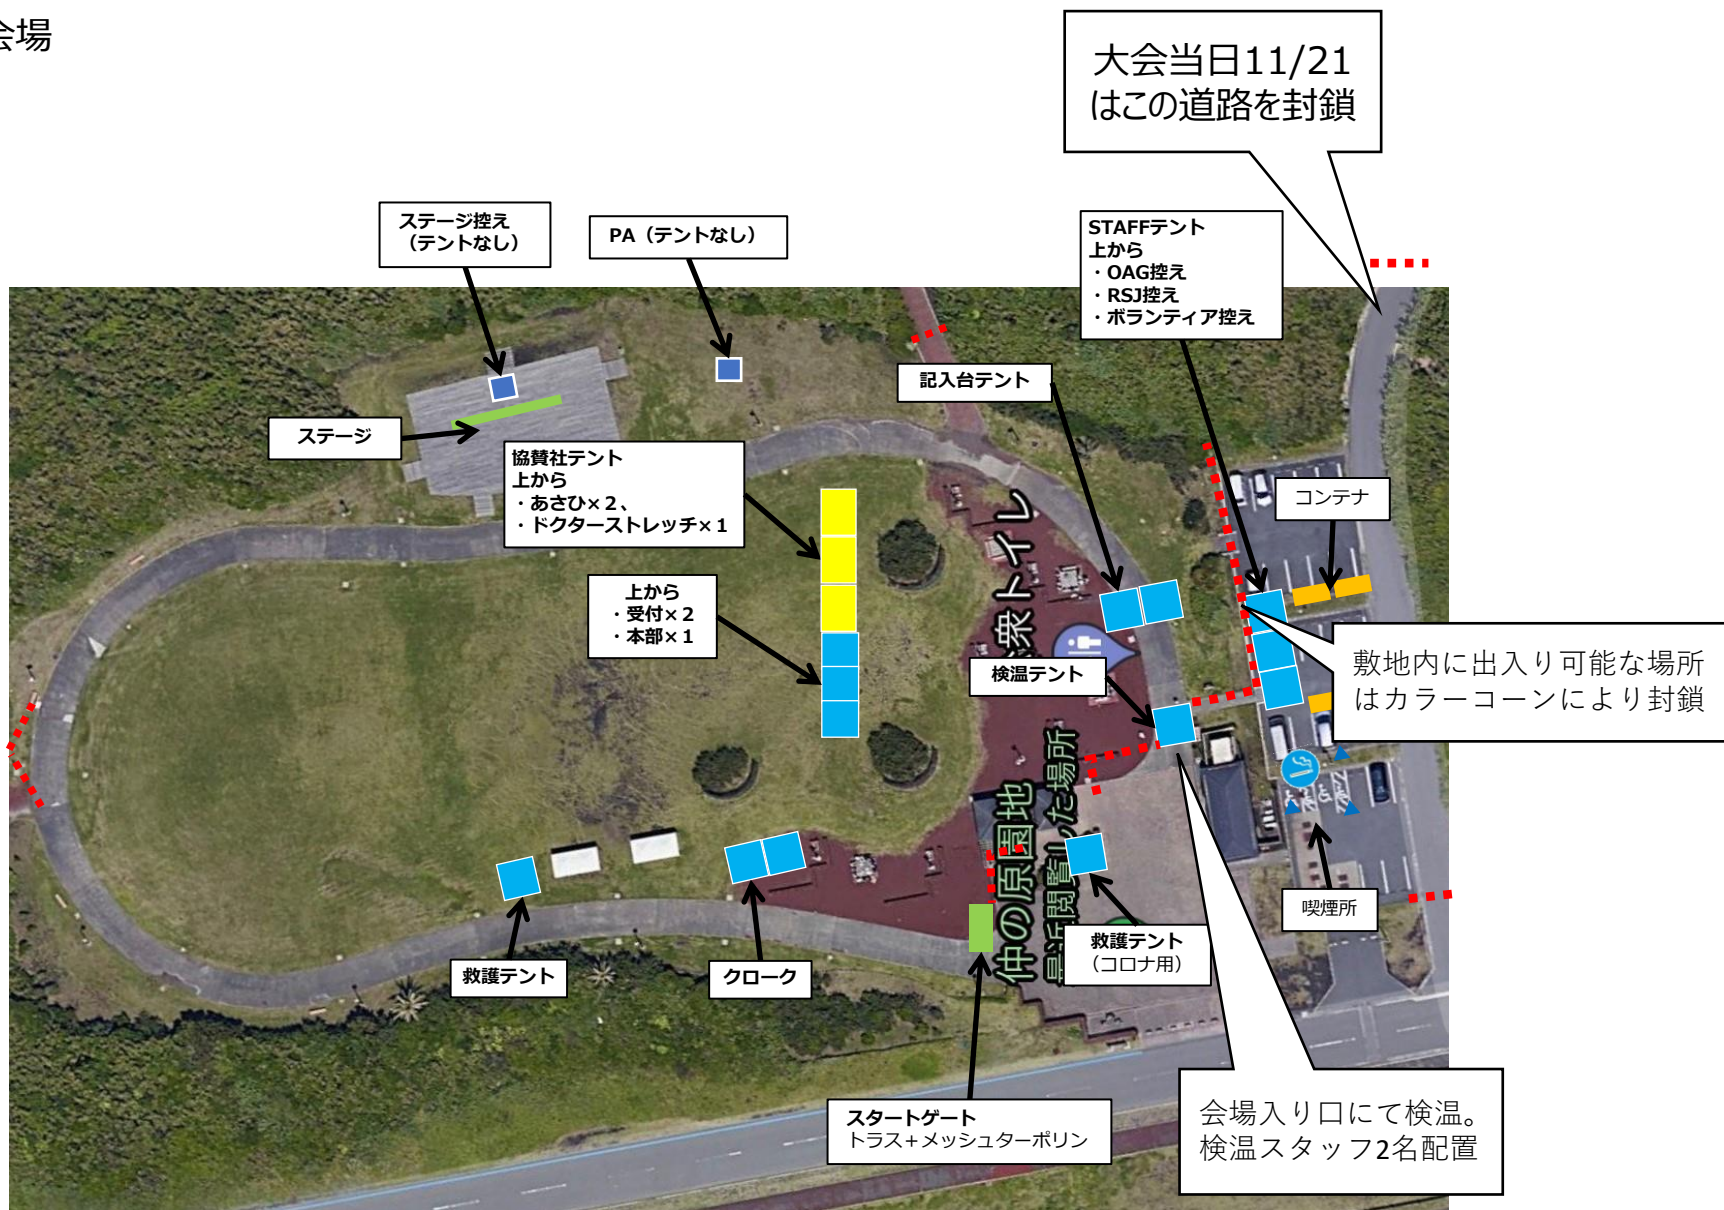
会場

大会当日11/21
はこの道路を封鎖

ステージ控え
（テントなし）

PA（テントなし）

STAFFテント
上から
・OAG控え
・RSJ控え
・ボランティア控え

記入台テント

ステージ

協賛社テント
上から
・あさひ×２、
・ドクターストレッチ×１

コンテナ

上から
・受付×２
・本部×１

公衆トイレ

検温テント

敷地内に出入り可能な場所
はカラーコーンにより封鎖

仲の原園地

最近閲覧した場所

喫煙所

救護テント
（コロナ用）

救護テント

クローク

スタートゲート
トラス＋メッシュターポリン

会場入り口にて検温。
検温スタッフ2名配置